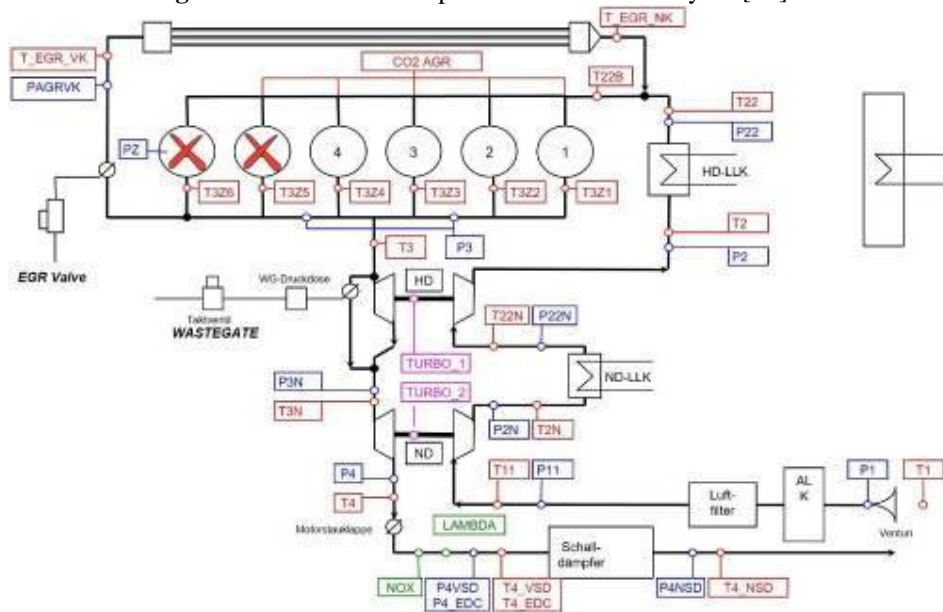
T_EGR_NK
T_EGR_VK
CO2 AGR
PAGRVK
T22B
T22
P22
PZ
4
3
2
1
HD-LLK
T3Z6
T3Z5
T3Z4
T3Z3
T3Z2
T3Z1
EGR Valve
T2
T3
P3
P2
WG-Druckdose
HD
Taktventil
WASTEGATE
T22N
P22N
TURBO_1
ND-LLK
TURBO_2
P3N
T3N
P2N
T2N
ND
P4
T11
P11
P1
T1
AL K
T4
Luft-filter
Venturi
LAMBDA
Motorstauklappe
Schall-dämpfer
NOX
P4VSD
P4_EDC
T4_VSD
T4_EDC
P4NSD
T4_NSD